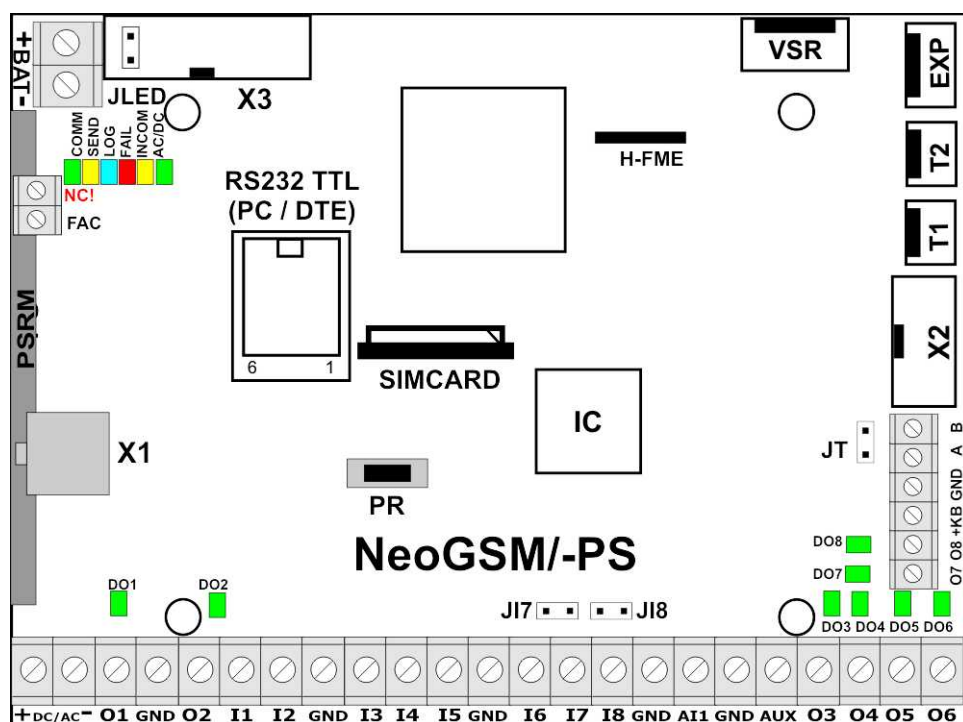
+BAT-

JLED

X3

VSR

EXP

COMM
SEND
LOG
FAIL
INCOM
AC/DC

H-FME

T2

NC!
FAC

RS232 TTL
(PC / DTE)

T1

PSRM

6
1

SIMCARD

X2

IC

B
A
GND
+KB
O8
O7

X1

JT

PR

NeoGSM/-PS

DO8
DO7

DO1
DO2

JI7
JI8

DO3
DO4
DO5
DO6

+DC/AC- O1 GND O2 I1 I2 GND I3 I4 I5 GND I6 I7 I8 GND AI1 GND AUX O3 O4 O5 O6